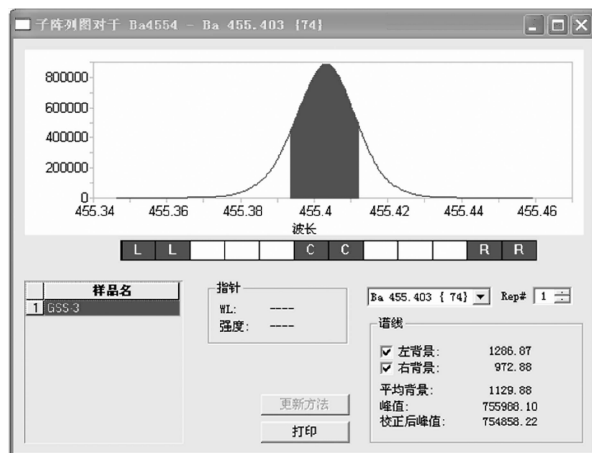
子阵列图对于 Ba4554 - Ba 455.403 {74}

800000
600000
400000
200000
0
455.34 455.36 455.38 455.4 455.42 455.44 455.46
波长

L L C C R R

| | 样品名 |
|---|---|
| 1 | GSS-3 |

指针
WL: ----
强度: ----

Ba 455.403 { 74} Rep# 1

谱线
左背景: 1286.87
右背景: 972.88
平均背景: 1129.88
峰值: 755988.10
校正后峰值: 754858.22

更新方法
打印